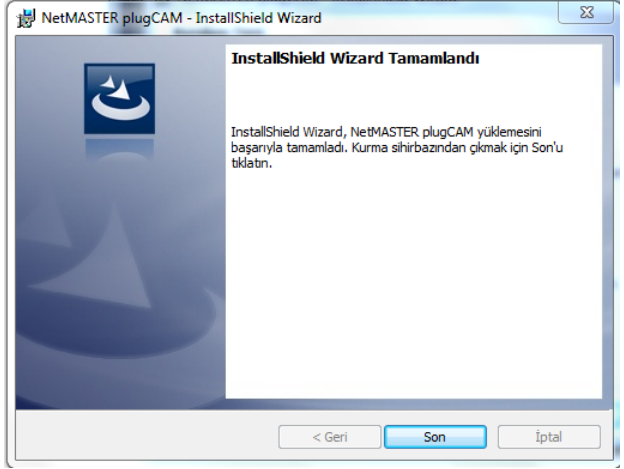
NetMASTER plugCAM - InstallShield Wizard

InstallShield Wizard Tamamlandı

InstallShield Wizard, NetMASTER plugCAM yüklemesini başarıyla tamamladı. Kurma sihirbazından çıkmak için Son'u tıklatın.

< Geri

Son

İptal